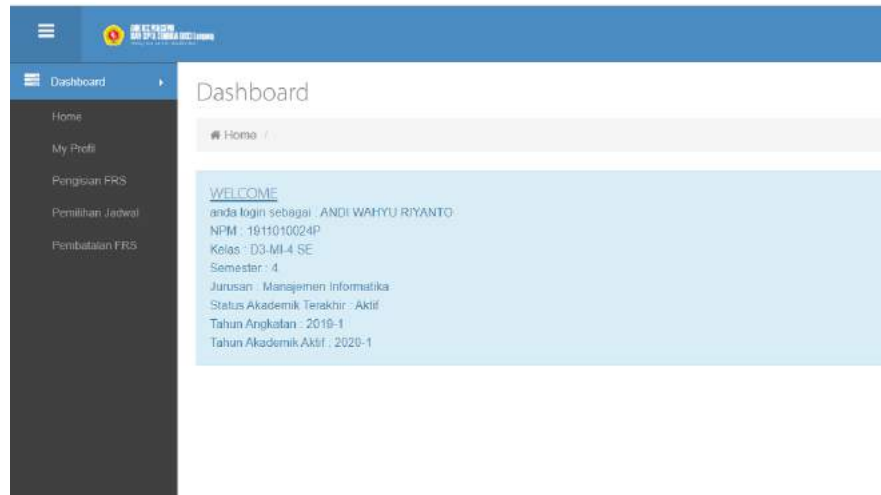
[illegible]

Dashboard

Home

My Profil

Pengisian FRS

Pemilihan Jadwal

Pembatalan FRS

Dashboard

Home /

WELCOME
anda login sebagai : ANDI WAHYU RIYANTO
NPM : 1911010024P
Kelas : D3-MI-4 SE
Semester : 4
Jurusan : Manajemen Informatika
Status Akademik Terakhir : Aktif
Tahun Angkatan : 2019-1
Tahun Akademik Aktif : 2020-1